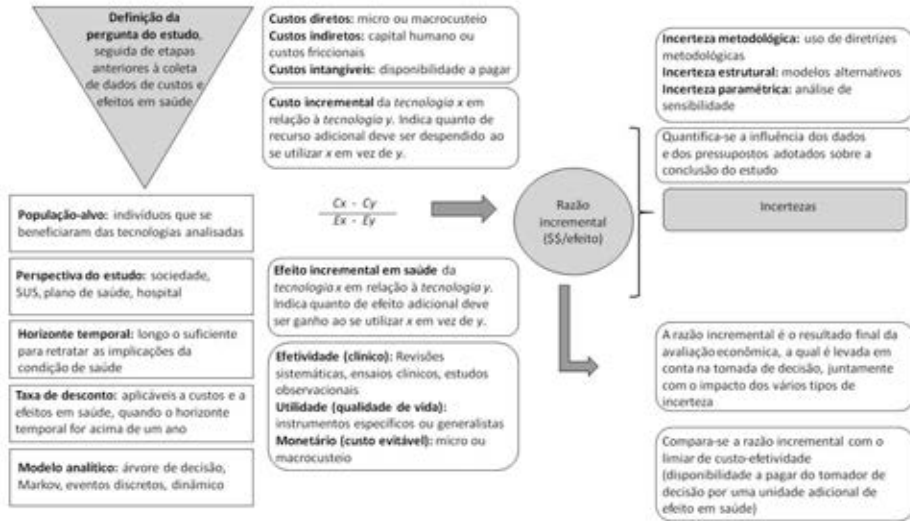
**Definição da pergunta do estudo**, seguida de etapas anteriores à coleta de dados de custos e efeitos em saúde

**População-alvo:** indivíduos que se beneficiaram das tecnologias analisadas

**Perspectiva do estudo:** sociedade, SUS, plano de saúde, hospital

**Horizonte temporal:** longo o suficiente para retratar as implicações da condição de saúde

**Taxa de desconto:** aplicáveis a custos e a efeitos em saúde, quando o horizonte temporal for acima de um ano

**Modelo analítico:** árvore de decisão, Markov, eventos discretos, dinâmico

**Custos diretos:** micro ou macrocusteio
**Custos indiretos:** capital humano ou custos friccionais
**Custos intangíveis:** disponibilidade a pagar

**Custo incremental** da *tecnologia x* em relação à *tecnologia y*. Indica quanto de recurso adicional deve ser despendido ao se utilizar *x* em vez de *y*.

$\frac{Cx - Cy}{Ex - Ey}$

**Efeito incremental em saúde** da *tecnologia x* em relação à *tecnologia y*. Indica quanto de efeito adicional deve ser ganho ao se utilizar *x* em vez de *y*.

**Efetividade (clínico):** Revisões sistemáticas, ensaios clínicos, estudos observacionais
**Utilidade (qualidade de vida):** instrumentos específicos ou generalistas
**Monetário (custo evitável):** micro ou macrocusteio

Razão incremental ($$/efeito)

**Incerteza metodológica:** uso de diretrizes metodológicas
**Incerteza estrutural:** modelos alternativos
**Incerteza paramétrica:** análise de sensibilidade

Quantifica-se a influência dos dados e dos pressupostos adotados sobre a conclusão do estudo

Incertezas

A razão incremental é o resultado final da avaliação econômica, a qual é levada em conta na tomada de decisão, juntamente com o impacto dos vários tipos de incerteza

Compara-se a razão incremental com o limiar de custo-efetividade (disponibilidade a pagar do tomador de decisão por uma unidade adicional de efeito em saúde)